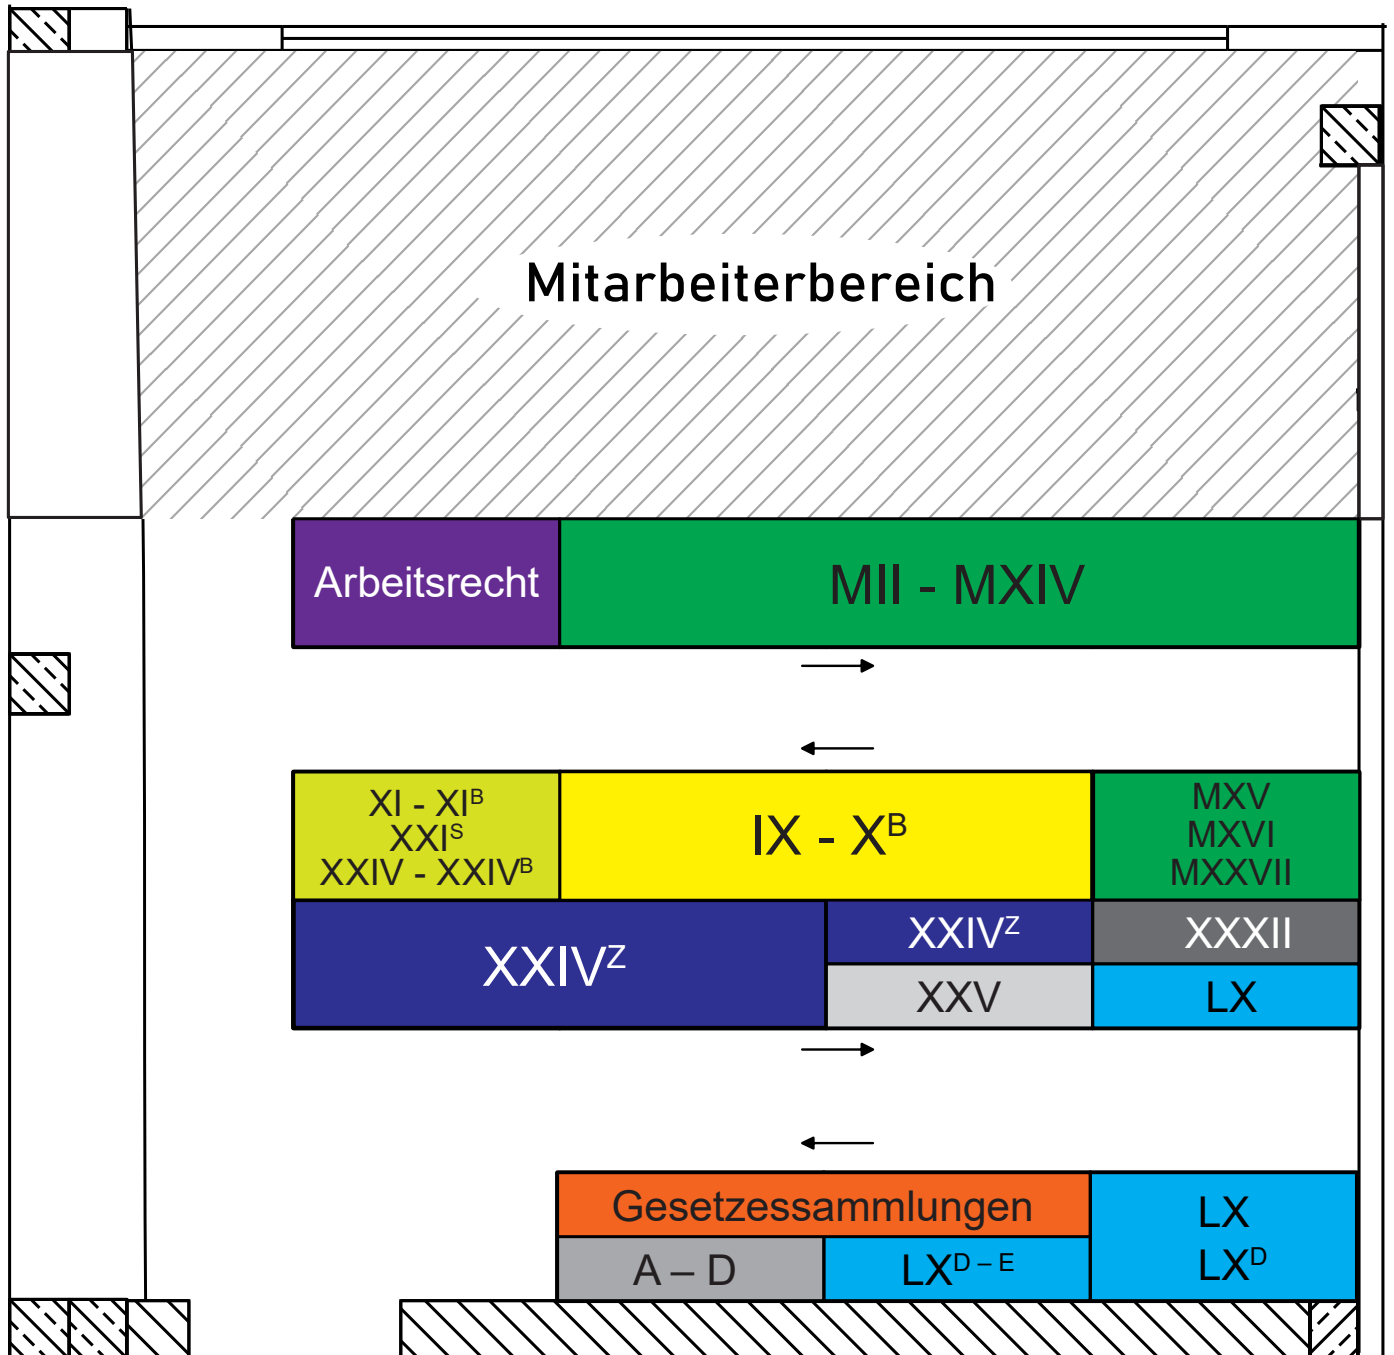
Mitarbeiterbereich

Arbeitsrecht

MII - MXIV

XI - XI$^{B}$
XXI$^{S}$
XXIV - XXIV$^{B}$

IX - X$^{B}$

MXV
MXVI
MXXVII

XXIV$^{Z}$

XXIV$^{Z}$

XXXII

XXV

LX

Gesetzessammlungen

LX
LX$^{D}$

A – D

LX$^{D-E}$